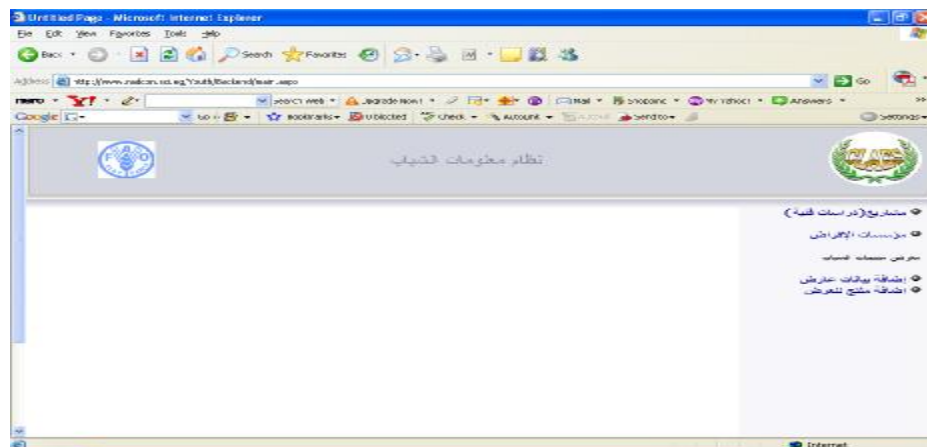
Untitled Page - Microsoft Internet Explorer
File Edit View Favorites Tools Help
Back Search Favorites
Address http://www.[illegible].sci.eg/Youth/Backend/main.aspx Go
Search Web Upgrade Now! Mail Shopping My Yahoo! Answers
Google Go Bookmarks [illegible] blocked Check AutoLink AutoFill Send to Settings
نظام معلومات الشباب
مشاريع(دراسات فنية)
مؤسسات الإقراض
معرض منتجات الشباب
إضافة بيانات عارض
إضافة منتج للعرض
Internet